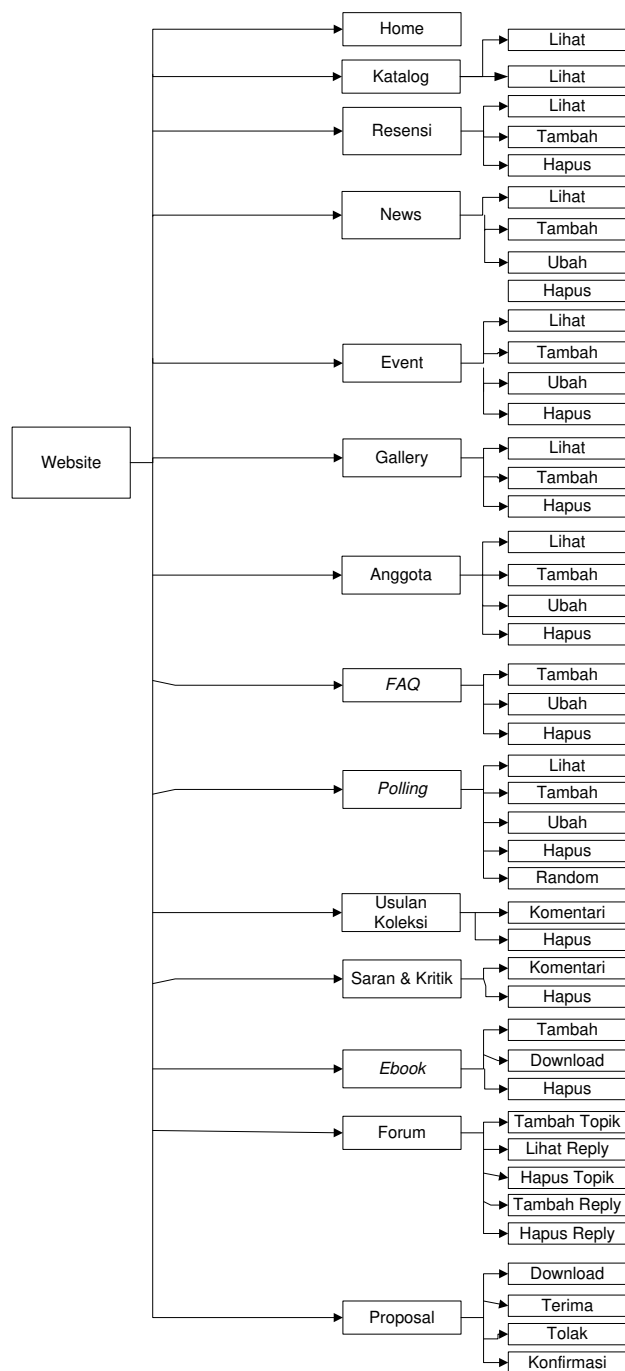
Website

Home

Katalog
Lihat
Lihat

Resensi
Lihat
Tambah
Hapus

News
Lihat
Tambah
Ubah
Hapus

Event
Lihat
Tambah
Ubah
Hapus

Gallery
Lihat
Tambah
Hapus

Anggota
Lihat
Tambah
Ubah
Hapus

FAQ
Tambah
Ubah
Hapus

Polling
Lihat
Tambah
Ubah
Hapus
Random

Usulan Koleksi
Komentari
Hapus

Saran & Kritik
Komentari
Hapus

Ebook
Tambah
Download
Hapus

Forum
Tambah Topik
Lihat Reply
Hapus Topik
Tambah Reply
Hapus Reply

Proposal
Download
Terima
Tolak
Konfirmasi